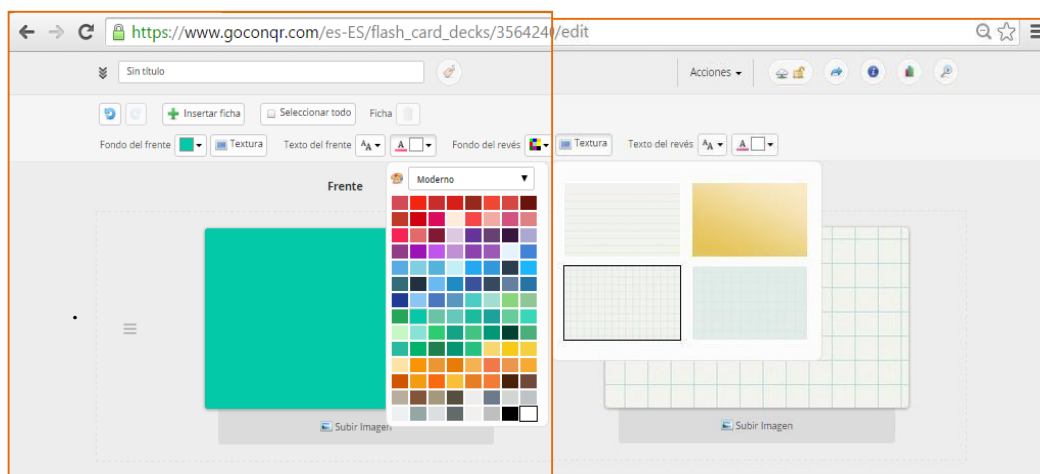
https://www.goconqr.com/es-ES/flash_card_decks/356424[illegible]/edit

Sin título

Acciones

Insertar ficha

Seleccionar todo

Ficha

Fondo del frente

Textura

Texto del frente

Fondo del revés

Textura

Texto del revés

Frente

Moderno

Subir Imagen

Subir Imagen